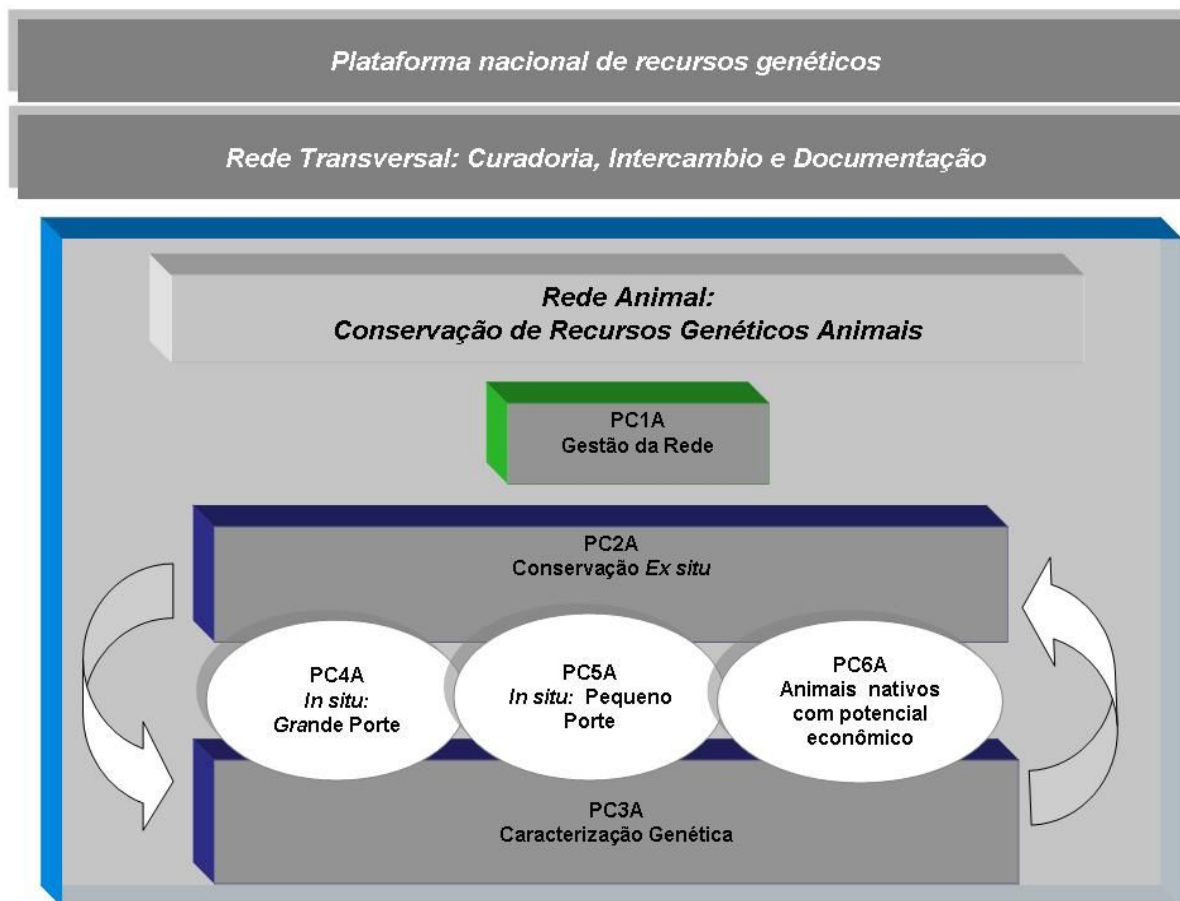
Plataforma nacional de recursos genéticos

Rede Transversal: Curadoria, Intercambio e Documentação

Rede Animal:
Conservação de Recursos Genéticos Animais

PC1A
Gestão da Rede

PC2A
Conservação Ex situ

PC4A
In situ:
Grande Porte

PC5A
In situ: Pequeno Porte

PC6A
Animais nativos com potencial econômico

PC3A
Caracterização Genética